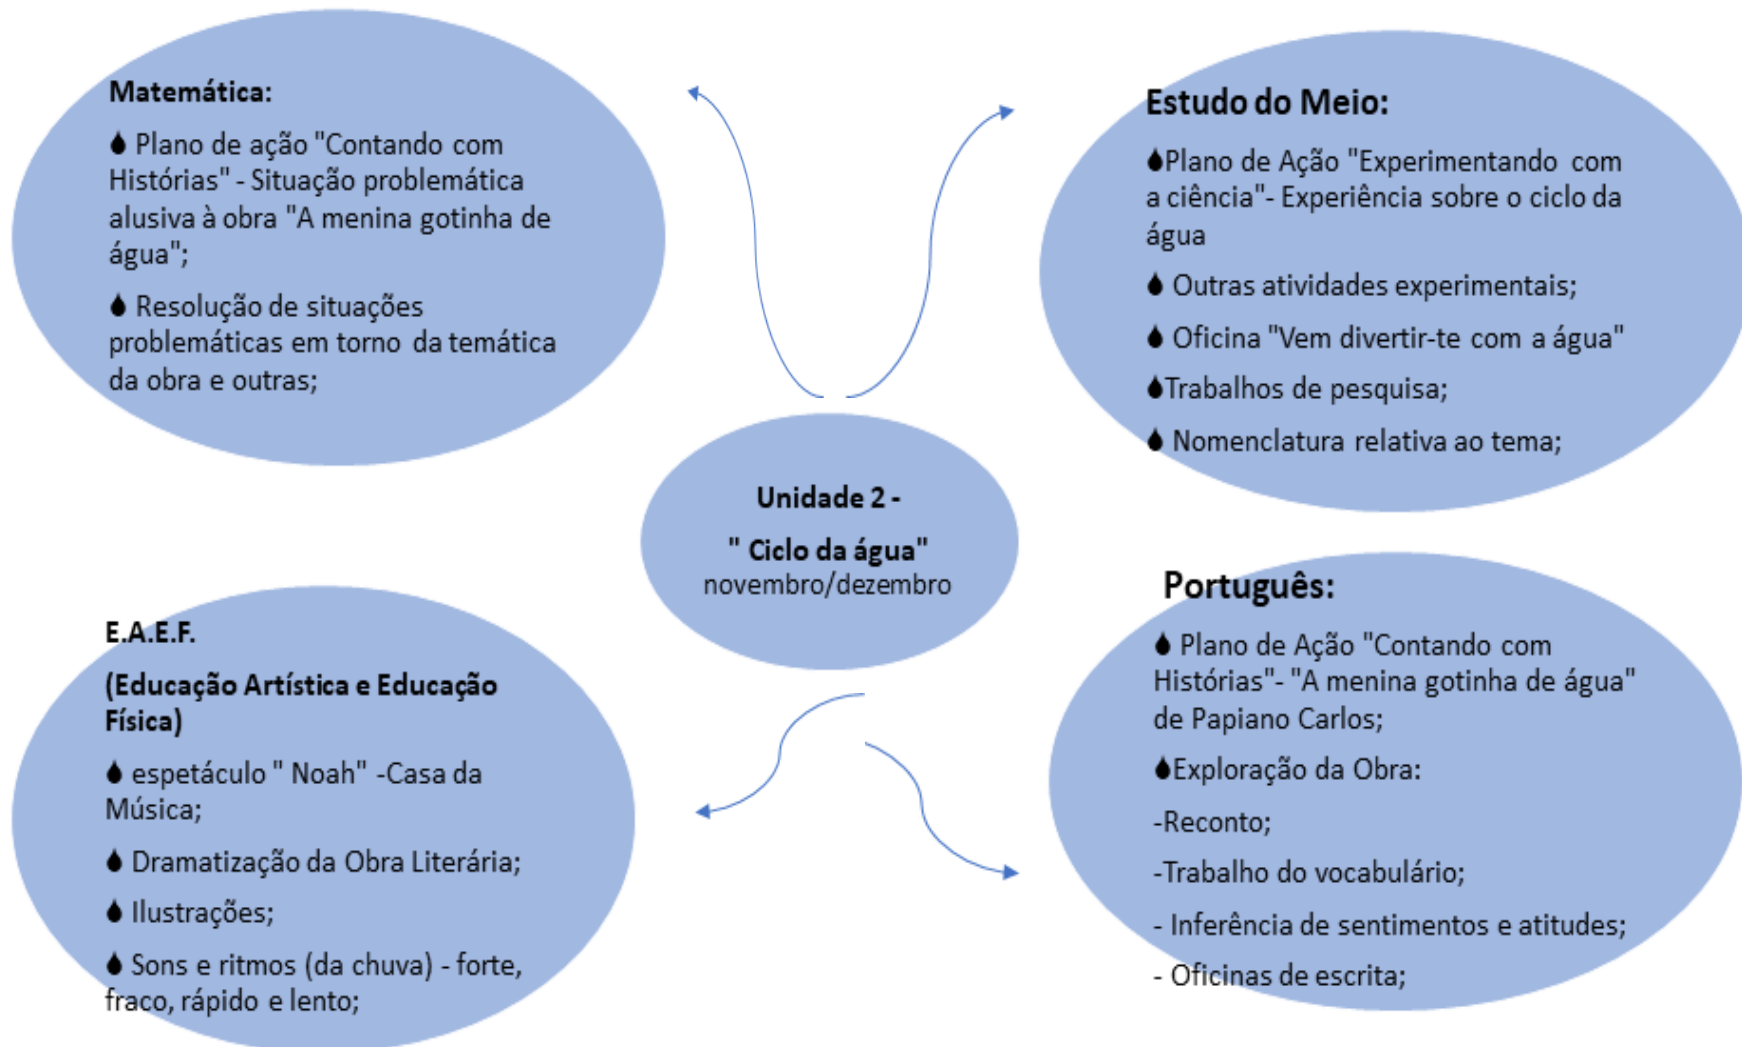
Matemática:

Plano de ação "Contando com Histórias" - Situação problemática alusiva à obra "A menina gotinha de água";

Resolução de situações problemáticas em torno da temática da obra e outras;

Estudo do Meio:

Plano de Ação "Experimentando com a ciência"- Experiência sobre o ciclo da água

Outras atividades experimentais;

Oficina "Vem divertir-te com a água"

Trabalhos de pesquisa;

Nomenclatura relativa ao tema;

Unidade 2 -

" Ciclo da água"
novembro/dezembro

E.A.E.F.

(Educação Artística e Educação Física)

espetáculo " Noah" -Casa da Música;

Dramatização da Obra Literária;

Ilustrações;

Sons e ritmos (da chuva) - forte, fraco, rápido e lento;

Português:

Plano de Ação "Contando com Histórias"- "A menina gotinha de água" de Papiano Carlos;

Exploração da Obra:

-Reconto;

-Trabalho do vocabulário;

- Inferência de sentimentos e atitudes;

- Oficinas de escrita;